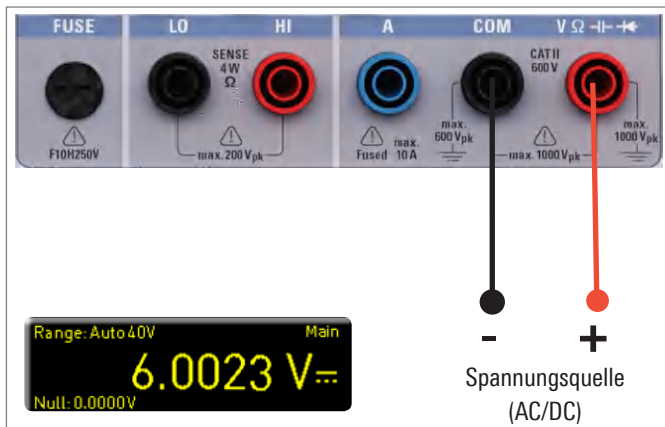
FUSE
F10H250V

LO HI
SENSE
4W
Ω
max. 200 V$_{pk}$

A
Fused max. 10 A

COM
max. 600 V$_{pk}$

V Ω
CAT II
600 V
max. 1000 V$_{pk}$
max. 1000 V$_{pk}$

Range: Auto 40V
Main
6.0023 V⎓
Null: 0.0000V

-
+
Spannungsquelle
(AC/DC)